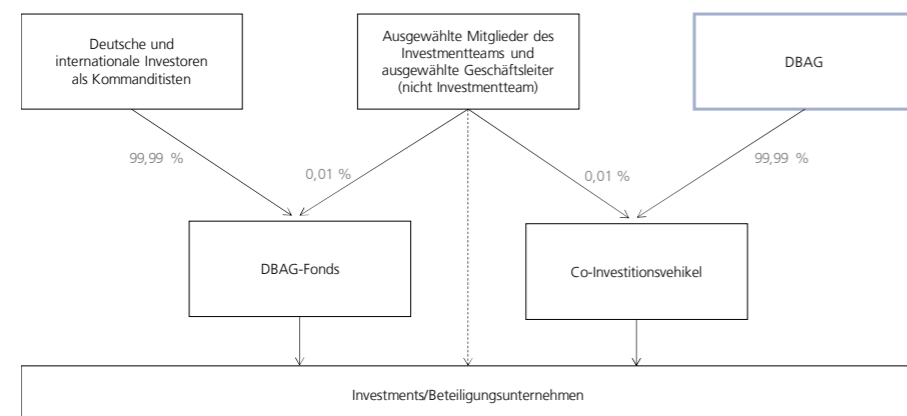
Deutsche und internationale Investoren als Kommanditisten

Ausgewählte Mitglieder des Investmentteams und ausgewählte Geschäftsleiter (nicht Investmentteam)

DBAG

99,99 %

0,01 %

0,01 %

99,99 %

DBAG-Fonds

Co-Investitionsvehikel

Investments/Beteiligungsunternehmen